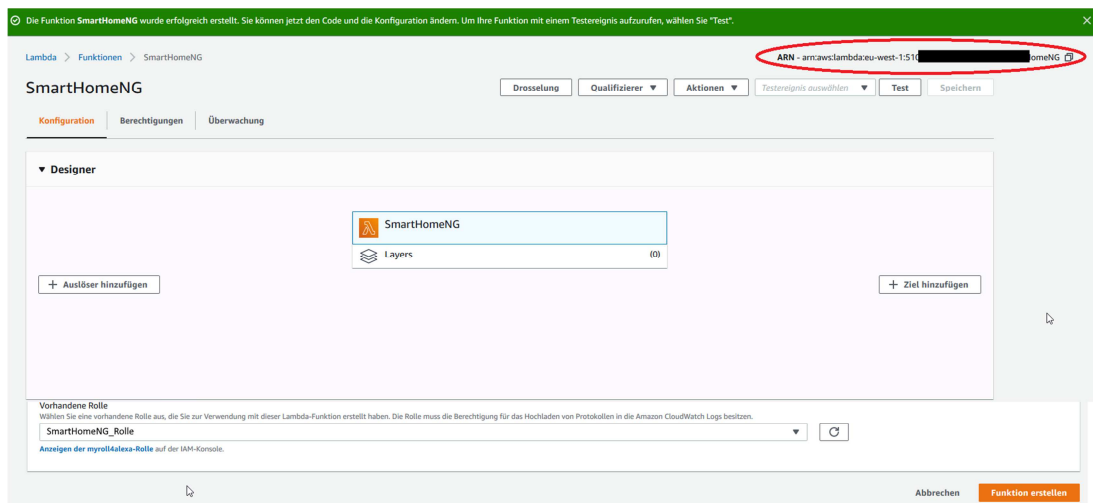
Die Funktion SmartHomeNG wurde erfolgreich erstellt. Sie können jetzt den Code und die Konfiguration ändern. Um Ihre Funktion mit einem Testereignis aufzurufen, wählen Sie "Test".

Lambda > Funktionen > SmartHomeNG

ARN - arn:aws:lambda:eu-west-1:51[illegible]omeNG

SmartHomeNG

Drosselung | Qualifizierer ▼ | Aktionen ▼ | Testereignis auswählen ▼ | Test | Speichern

Konfiguration | Berechtigungen | Überwachung

▼ Designer

SmartHomeNG

Layers (0)

+ Auslöser hinzufügen

+ Ziel hinzufügen

Vorhandene Rolle
Wählen Sie eine vorhandene Rolle aus, die Sie zur Verwendung mit dieser Lambda-Funktion erstellt haben. Die Rolle muss die Berechtigung für das Hochladen von Protokollen in die Amazon CloudWatch Logs besitzen.

SmartHomeNG_Rolle

Anzeigen der myroll4alexa-Rolle auf der IAM-Konsole.

Abbrechen | Funktion erstellen